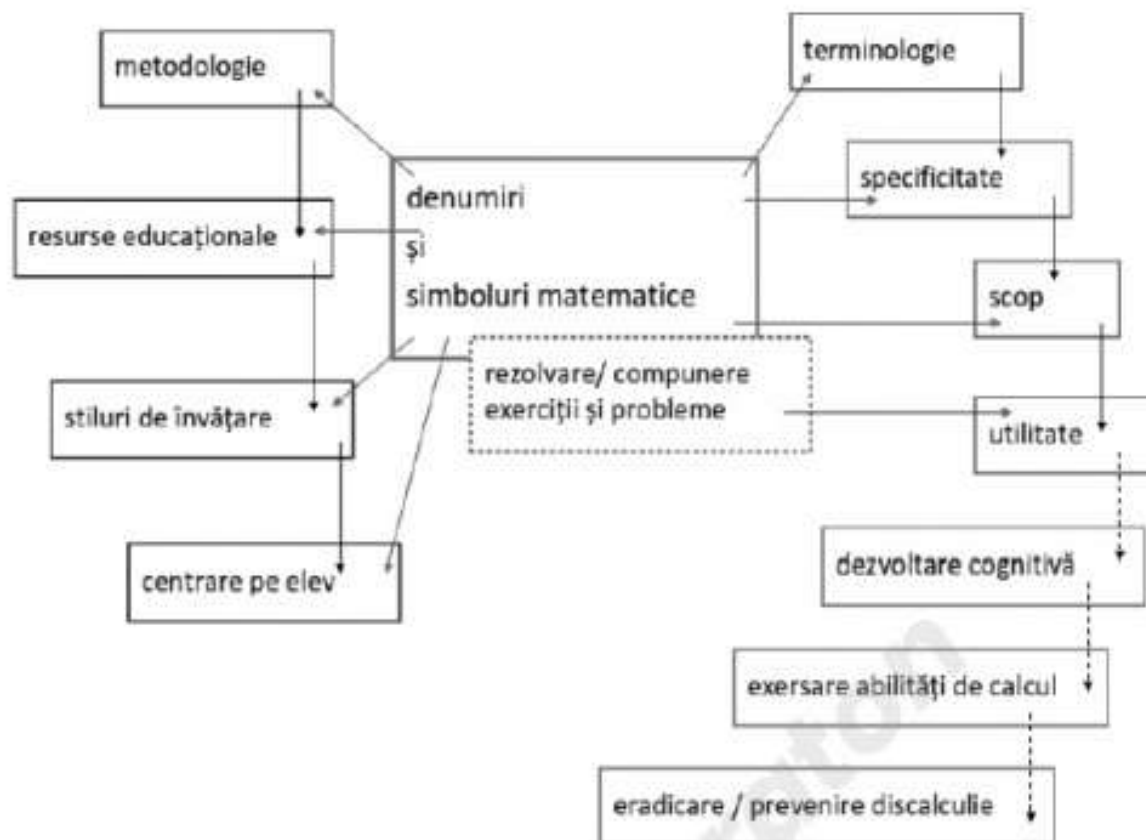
metodologie

terminologie

denumiri
și
simboluri matematice

specificitate

resurse educaționale

scop

rezolvare/ compunere exerciții și probleme

stiluri de învățare

utilitate

centrare pe elev

dezvoltare cognitivă

exersare abilități de calcul

eradicare / prevenire discalculie